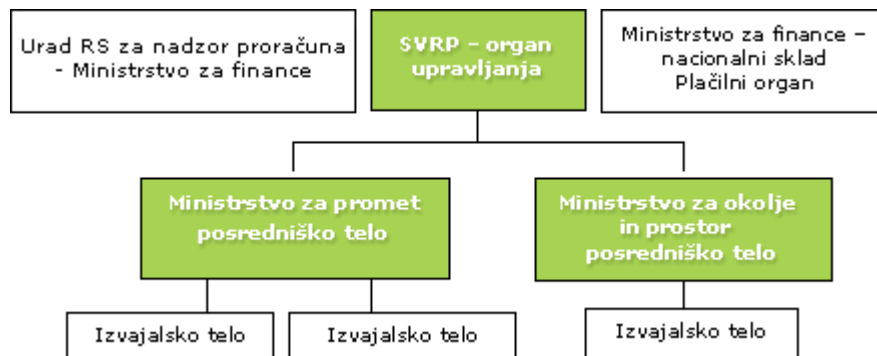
Urad RS za nadzor proračuna - Ministrstvo za finance

SVRP – organ upravljanja

Ministrstvo za finance – nacionalni sklad Plačilni organ

Ministrstvo za promet posredniško telo

Ministrstvo za okolje in prostor posredniško telo

Izvajalsko telo

Izvajalsko telo

Izvajalsko telo